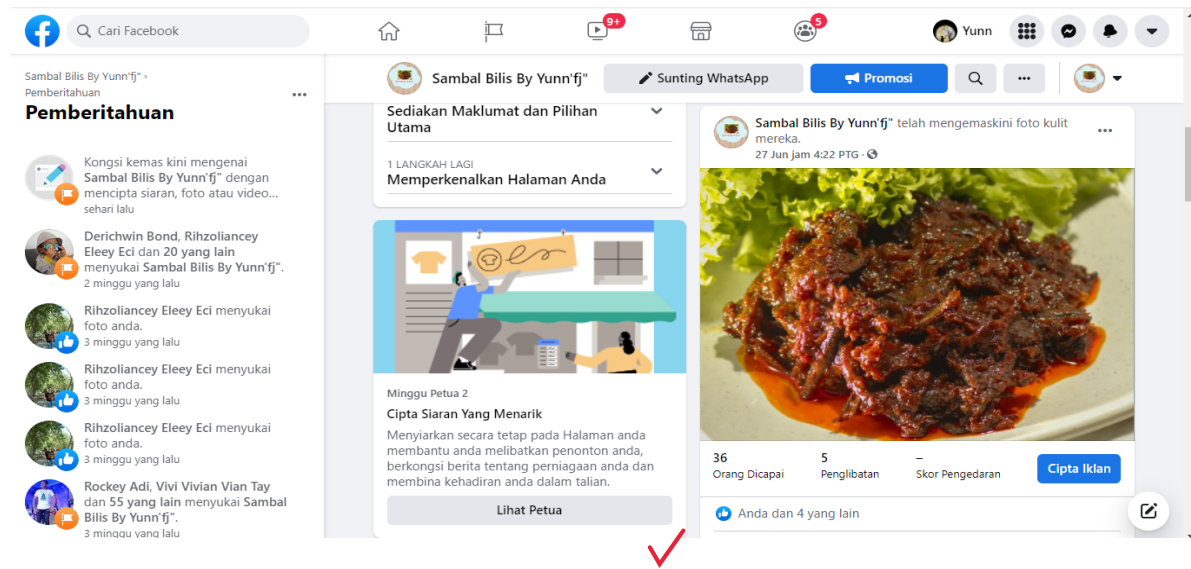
Cari Facebook

9+

5

Yunn

Sambal Bilis By Yunn'fj" › Pemberitahuan

Pemberitahuan

Kongsi kemas kini mengenai Sambal Bilis By Yunn'fj" dengan mencipta siaran, foto atau video...
sehari lalu

Derichwin Bond, Rihzoliancey Eleey Eci dan 20 yang lain menyukai Sambal Bilis By Yunn'fj".
2 minggu yang lalu

Rihzoliancey Eleey Eci menyukai foto anda.
3 minggu yang lalu

Rihzoliancey Eleey Eci menyukai foto anda.
3 minggu yang lalu

Rihzoliancey Eleey Eci menyukai foto anda.
3 minggu yang lalu

Rockey Adi, Vivi Vivian Vian Tay dan 55 yang lain menyukai Sambal Bilis By Yunn'fj".
3 minggu yang lalu

Sambal Bilis By Yunn'fj"

Sunting WhatsApp

Promosi

Sediakan Maklumat dan Pilihan Utama

1 LANGKAH LAGI
Memperkenalkan Halaman Anda

Minggu Petua 2
Cipta Siaran Yang Menarik
Menyiarkan secara tetap pada Halaman anda membantu anda melibatkan penonton anda, berkongsi berita tentang perniagaan anda dan membina kehadiran anda dalam talian.

Lihat Petua

Sambal Bilis By Yunn'fj" telah mengemaskini foto kulit mereka.
27 Jun jam 4:22 PTG ·

| 36 | 5 | – |
|---|---|---|
| Orang Dicapai | Penglibatan | Skor Pengedaran |

Cipta Iklan

Anda dan 4 yang lain